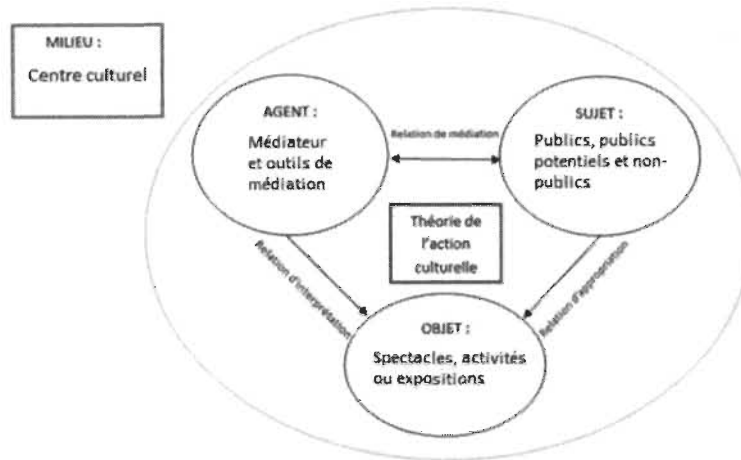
MILIEU :
Centre culturel

AGENT :
Médiateur et outils de médiation

Relation de médiation

SUJET :
Publics, publics potentiels et non-publics

Théorie de l'action culturelle

Relation d'interprétation

Relation d'appropriation

OBJET :
Spectacles, activités ou expositions